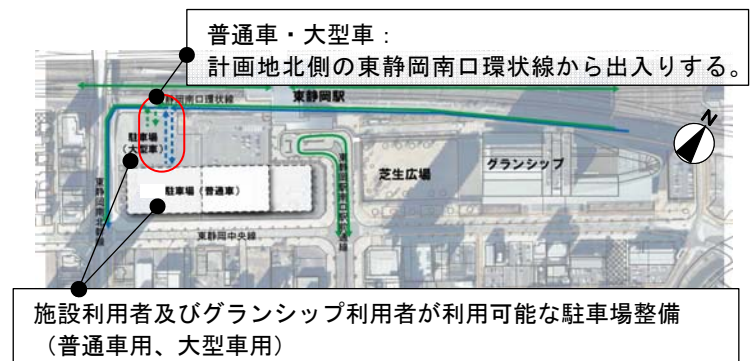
普通車・大型車：
計画地北側の東静岡南口環状線から出入りする。

東静岡南口環状線

東静岡駅

駐車場（大型車）

駐車場（普通車）

芝生広場

グランシップ

東静岡南北線

東静岡駅南口駅前線

東静岡中央線

N

施設利用者及びグランシップ利用者が利用可能な駐車場整備
（普通車用、大型車用）